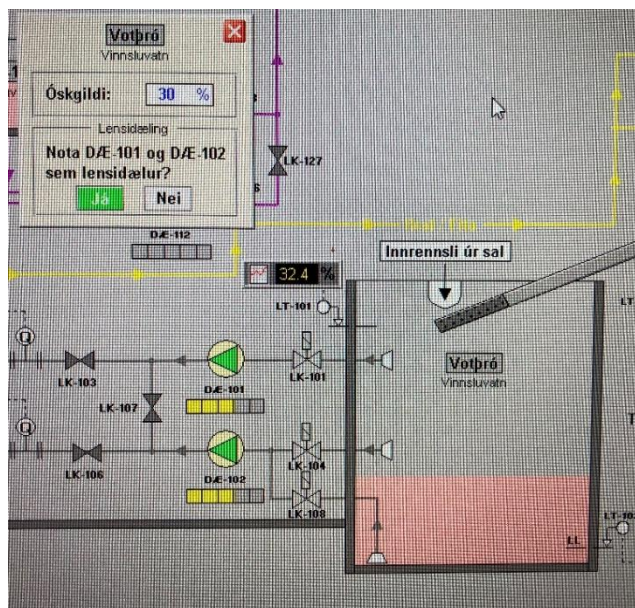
Votþró
Vinnsluvatn

Óskgildi: 30 %

Lensidæling
Nota DÆ-101 og DÆ-102 sem lensidælur?

Já Nei

LK-127

DÆ-112

32.4 %

Innrennsli úr sal

LT-101

LK-103

LK-107

DÆ-101

LK-101

Votþró
Vinnsluvatn

LK-106

DÆ-102

LK-104

LK-108

LL

LT

LT-10